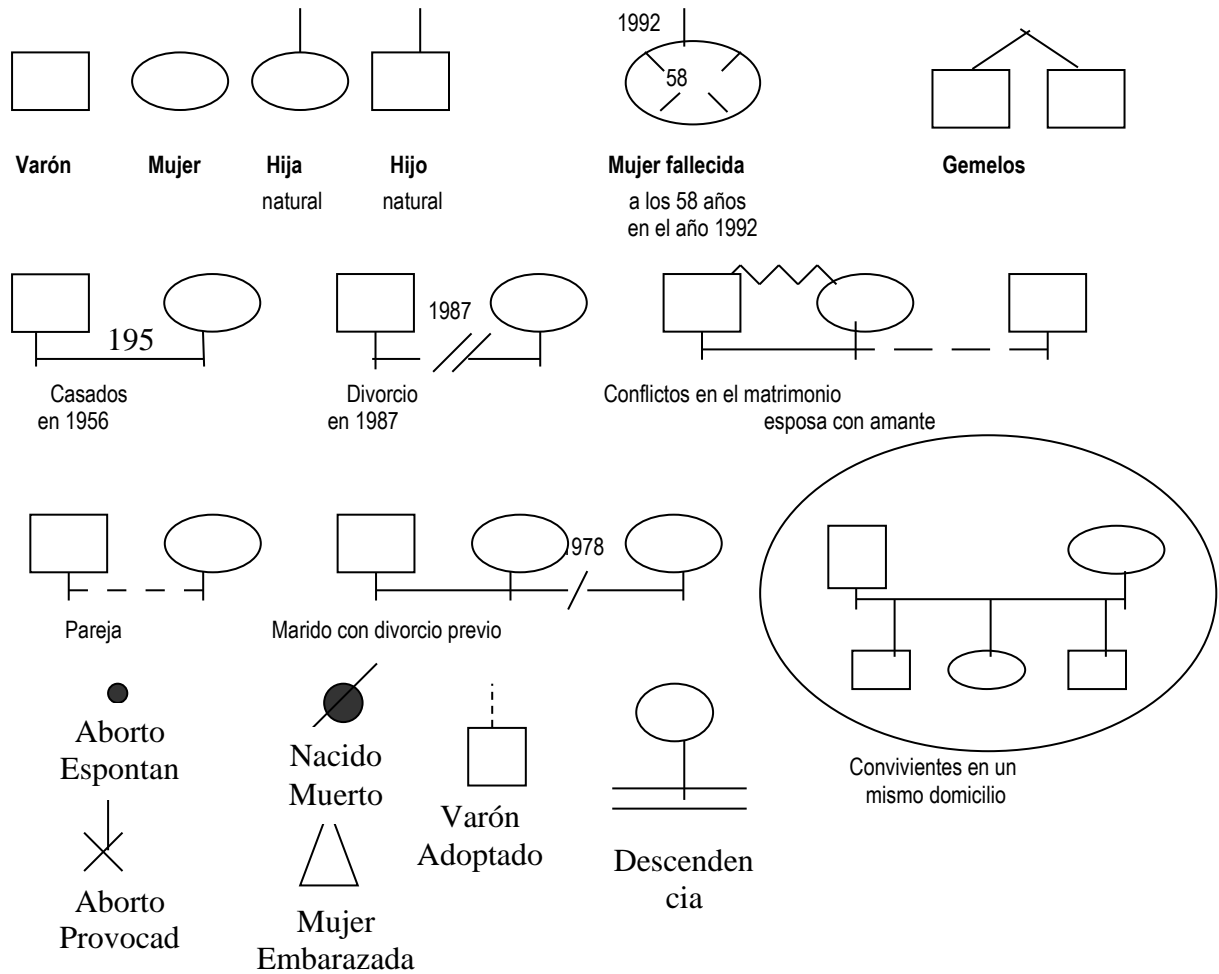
1992

58

Varón

Mujer

Hija natural

Hijo natural

Mujer fallecida a los 58 años en el año 1992

Gemelos

195

Casados en 1956

1987

Divorcio en 1987

Conflictos en el matrimonio esposa con amante

Pareja

1978

Marido con divorcio previo

Convivientes en un mismo domicilio

Aborto Espontan

Nacido Muerto

Varón Adoptado

Descendencia

Aborto Provocad

Mujer Embarazada